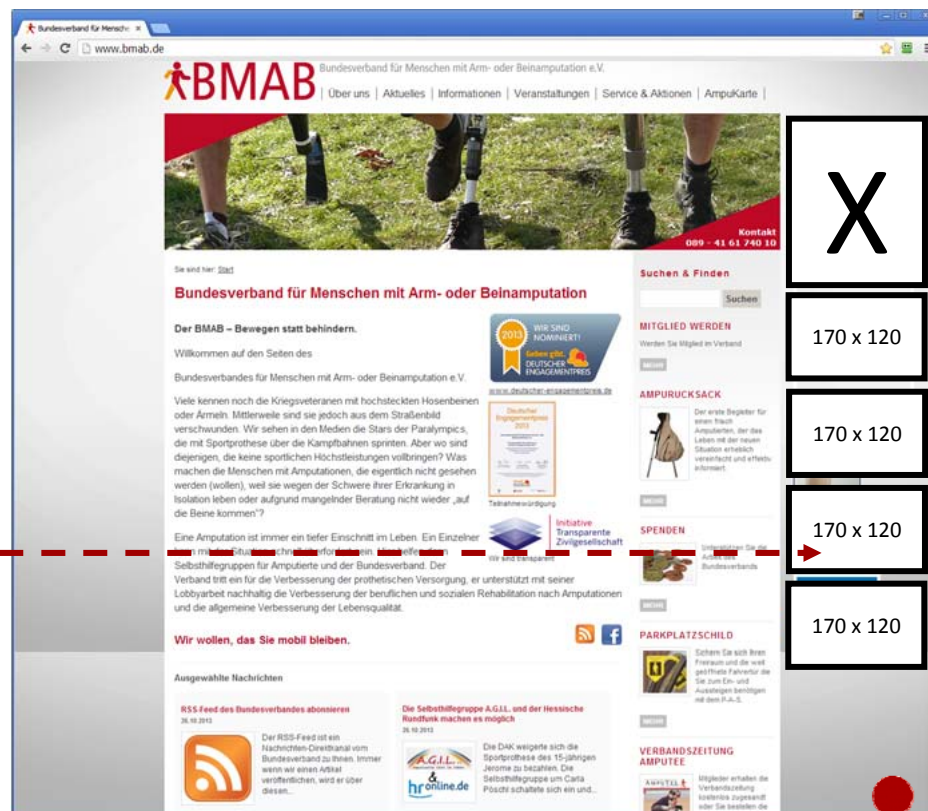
Bundesverband für Mensch ×

www.bmab.de

BMAB Bundesverband für Menschen mit Arm- oder Beinamputation e.V.

| Über uns | Aktuelles | Informationen | Veranstaltungen | Service & Aktionen | AmpuKarte |

Kontakt
089 - 41 61 740 10

Sie sind hier: Start

Bundesverband für Menschen mit Arm- oder Beinamputation

Der BMAB – Bewegen statt behindern.

Willkommen auf den Seiten des

Bundesverbandes für Menschen mit Arm- oder Beinamputation e.V.

Viele kennen noch die Kriegsveteranen mit hochsteckten Hosenbeinen oder Ärmeln. Mittlerweile sind sie jedoch aus dem Straßenbild verschwunden. Wir sehen in den Medien die Stars der Paralympics, die mit Sportprothese über die Kampfbahnen sprinten. Aber wo sind diejenigen, die keine sportlichen Höchstleistungen vollbringen? Was machen die Menschen mit Amputationen, die eigentlich nicht gesehen werden (wollen), weil sie wegen der Schwere ihrer Erkrankung in Isolation leben oder aufgrund mangelnder Beratung nicht wieder „auf die Beine kommen"?

Eine Amputation ist immer ein tiefer Einschnitt im Leben. Ein Einzelner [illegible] Situation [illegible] ein. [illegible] Selbsthilfegruppen für Amputierte und der Bundesverband. Der Verband tritt ein für die Verbesserung der prothetischen Versorgung, er unterstützt mit seiner Lobbyarbeit nachhaltig die Verbesserung der beruflichen und sozialen Rehabilitation nach Amputationen und die allgemeine Verbesserung der Lebensqualität.

2013 WIR SIND NOMINIERT! Geben gibt. DEUTSCHER ENGAGEMENTPREIS

www.deutscher-engagementpreis.de

Deutscher Engagementpreis 2013

Teilnahmewürdigung

Initiative Transparente Zivilgesellschaft

Wir sind transparent

Wir wollen, das Sie mobil bleiben.

Ausgewählte Nachrichten

RSS-Feed des Bundesverbandes abonnieren
26.10.2013

Der RSS-Feed ist ein Nachrichten-Direktkanal vom Bundesverband zu Ihnen. Immer wenn wir einen Artikel veröffentlichen, wird er über diesen...

Die Selbsthilfegruppe A.G.I.L. und der Hessische Rundfunk machen es möglich
26.10.2013

A.G.I.L. & hronline.de

Die DAK weigerte sich die Sportprothese des 15-jährigen Jerome zu bezahlen. Die Selbsthilfegruppe um Carla Pöschl schaltete sich ein und...

Suchen & Finden

Suchen

MITGLIED WERDEN

Werden Sie Mitglied im Verband

MEHR

AMPURUCKSACK

Der erste Begleiter für einen frisch Amputierten, der das Leben mit der neuen Situation erheblich vereinfacht und effektiv informiert.

MEHR

SPENDEN

Unterstützen Sie die Arbeit des Bundesverbands

MEHR

PARKPLATZSCHILD

Sichern Sie sich Ihren Freiraum und die weit geöffnete Fahrertür die Sie zum Ein- und Aussteigen benötigen mit dem P.A.S.

MEHR

VERBANDSZEITUNG AMPUTEE

Mitglieder erhalten die Verbandszeitung kostenlos zugesandt oder Sie bestellen die

X

170 x 120

170 x 120

170 x 120

170 x 120